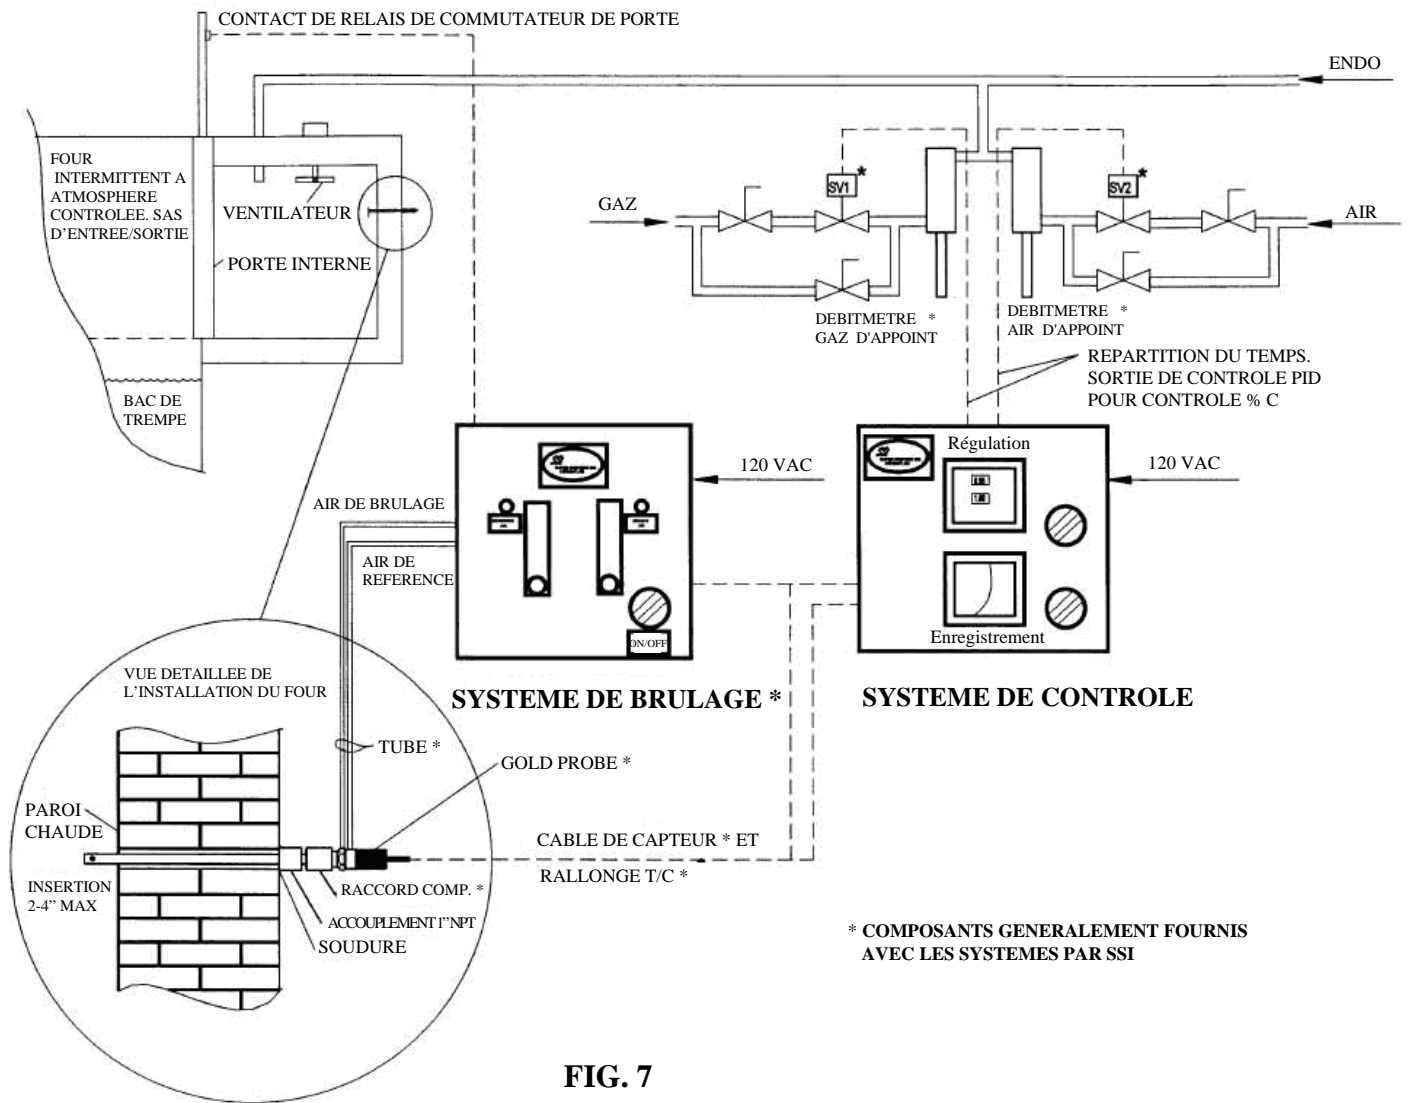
CONTACT DE RELAIS DE COMMUTATEUR DE PORTE

ENDO

FOUR INTERMITTENT A ATMOSPHERE CONTROLEE. SAS D'ENTREE/SORTIE

VENTILATEUR

PORTE INTERNE

BAC DE TREMPE

GAZ

SV1 *

SV2 *

AIR

DEBITMETRE * GAZ D'APPOINT

DEBITMETRE * AIR D'APPOINT

REPARTITION DU TEMPS. SORTIE DE CONTROLE PID POUR CONTROLE % C

120 VAC

Régulation

120 VAC

AIR DE BRULAGE

AIR DE REFERENCE

ON/OFF

Enregistrement

SYSTEME DE BRULAGE *

SYSTEME DE CONTROLE

VUE DETAILLEE DE L'INSTALLATION DU FOUR

TUBE *

GOLD PROBE *

PAROI CHAUDE

CABLE DE CAPTEUR * ET

RALLONGE T/C *

INSERTION 2-4" MAX

RACCORD COMP. *

ACCOUPLEMENT 1" NPT

SOUDURE

* COMPOSANTS GENERALEMENT FOURNIS AVEC LES SYSTEMES PAR SSI

FIG. 7